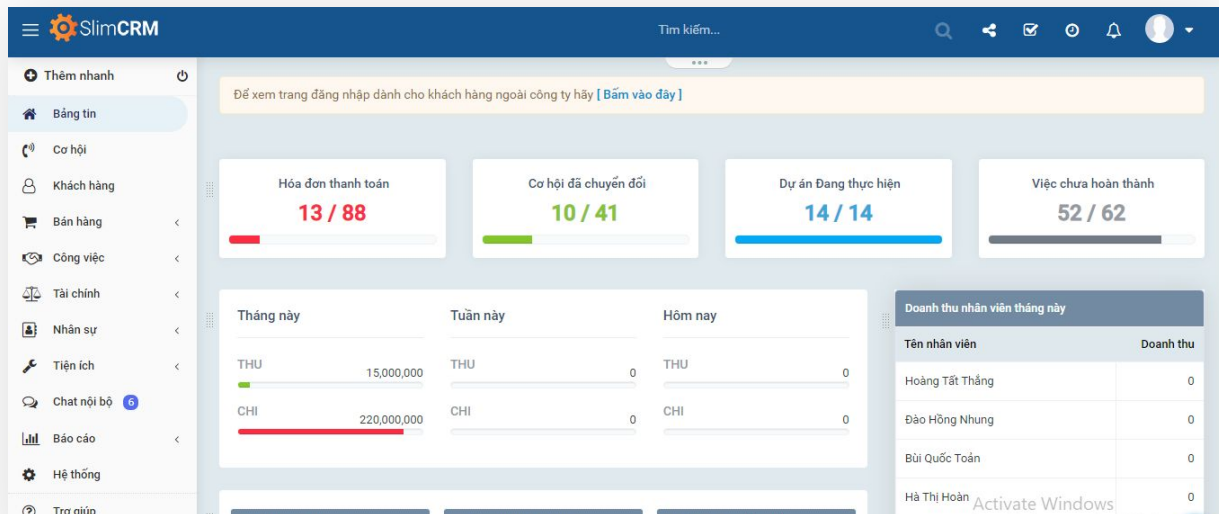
SlimCRM

Tìm kiếm...

Thêm nhanh

Bảng tin
Cơ hội
Khách hàng
Bán hàng
Công việc
Tài chính
Nhân sự
Tiện ích
Chat nội bộ 6
Báo cáo
Hệ thống
Trợ giúp

Để xem trang đăng nhập dành cho khách hàng ngoài công ty hãy [ Bấm vào đây ]

Hóa đơn thanh toán
13 / 88

Cơ hội đã chuyển đổi
10 / 41

Dự án Đang thực hiện
14 / 14

Việc chưa hoàn thành
52 / 62

Tháng này
THU
15,000,000
CHI
220,000,000

Tuần này
THU
0
CHI
0

Hôm nay
THU
0
CHI
0

Doanh thu nhân viên tháng này

| Tên nhân viên | Doanh thu |
|---|---|
| Hoàng Tất Thắng | 0 |
| Đào Hồng Nhung | 0 |
| Bùi Quốc Toản | 0 |
| Hà Thị Hoàn | 0 |

Activate Windows